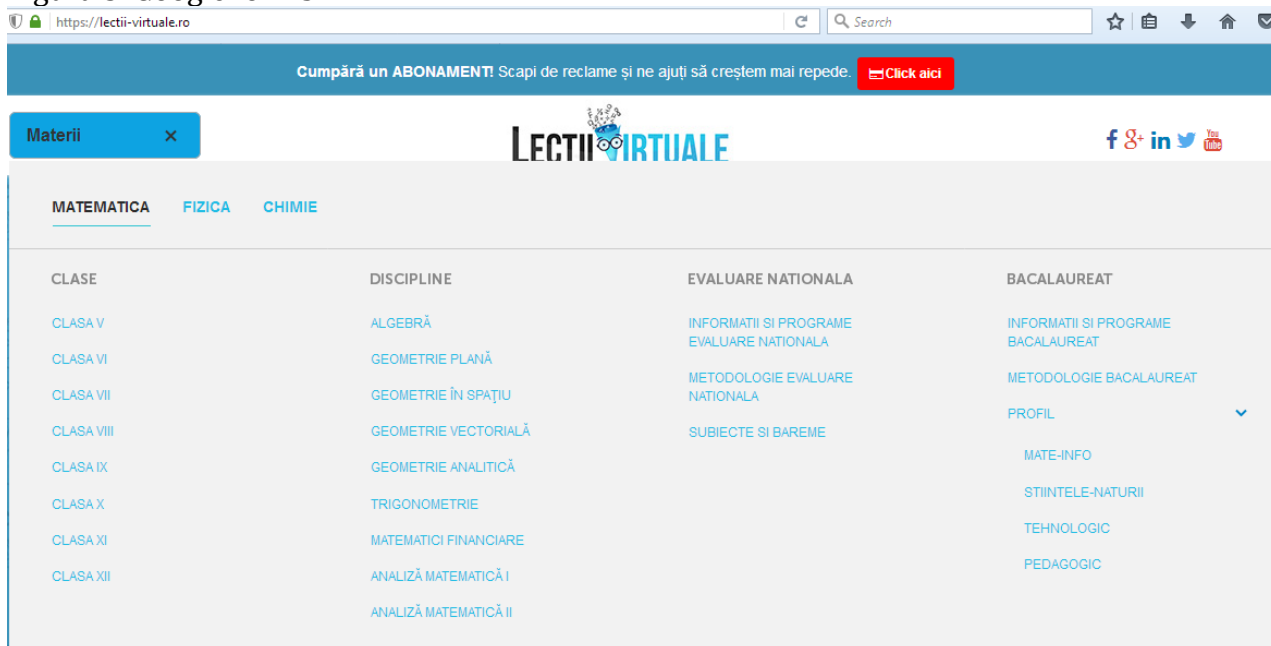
https://lectii-virtuale.ro

Search

Cumpără un ABONAMENT! Scapi de reclame și ne ajuți să creștem mai repede. Click aici

Materii ×

LECTII VIRTUALE

MATEMATICA FIZICA CHIMIE

CLASE

CLASA V

CLASA VI

CLASA VII

CLASA VIII

CLASA IX

CLASA X

CLASA XI

CLASA XII

DISCIPLINE

ALGEBRĂ

GEOMETRIE PLANĂ

GEOMETRIE ÎN SPAŢIU

GEOMETRIE VECTORIALĂ

GEOMETRIE ANALITICĂ

TRIGONOMETRIE

MATEMATICI FINANCIARE

ANALIZĂ MATEMATICĂ I

ANALIZĂ MATEMATICĂ II

EVALUARE NATIONALA

INFORMATII SI PROGRAME EVALUARE NATIONALA

METODOLOGIE EVALUARE NATIONALA

SUBIECTE SI BAREME

BACALAUREAT

INFORMATII SI PROGRAME BACALAUREAT

METODOLOGIE BACALAUREAT

PROFIL

MATE-INFO

STIINTELE-NATURII

TEHNOLOGIC

PEDAGOGIC